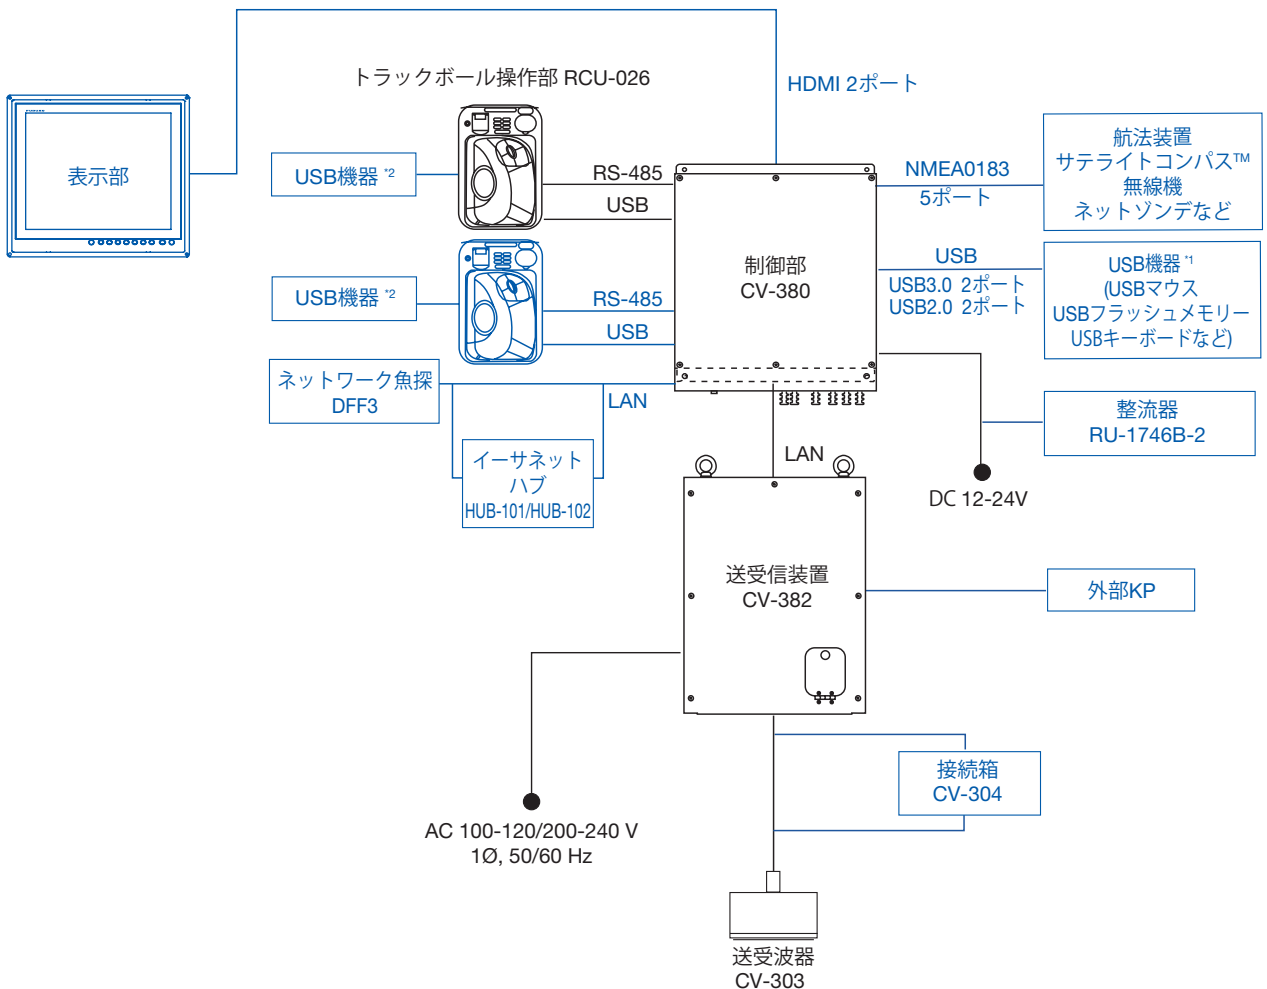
トラックボール操作部 RCU-026

HDMI 2ポート

表示部

USB機器 *2

RS-485

USB

USB機器 *2

RS-485

USB

航法装置
サテライトコンパス™
無線機
ネットゾンデなど

NMEA0183
5ポート

制御部
CV-380

USB
USB3.0 2ポート
USB2.0 2ポート

USB機器 *1
(USBマウス
USBフラッシュメモリー
USBキーボードなど)

ネットワーク魚探
DFF3

LAN

イーサネット
ハブ
HUB-101/HUB-102

LAN

整流器
RU-1746B-2

DC 12-24V

送受信装置
CV-382

外部KP

接続箱
CV-304

AC 100-120/200-240 V
1Ø, 50/60 Hz

送受波器
CV-303